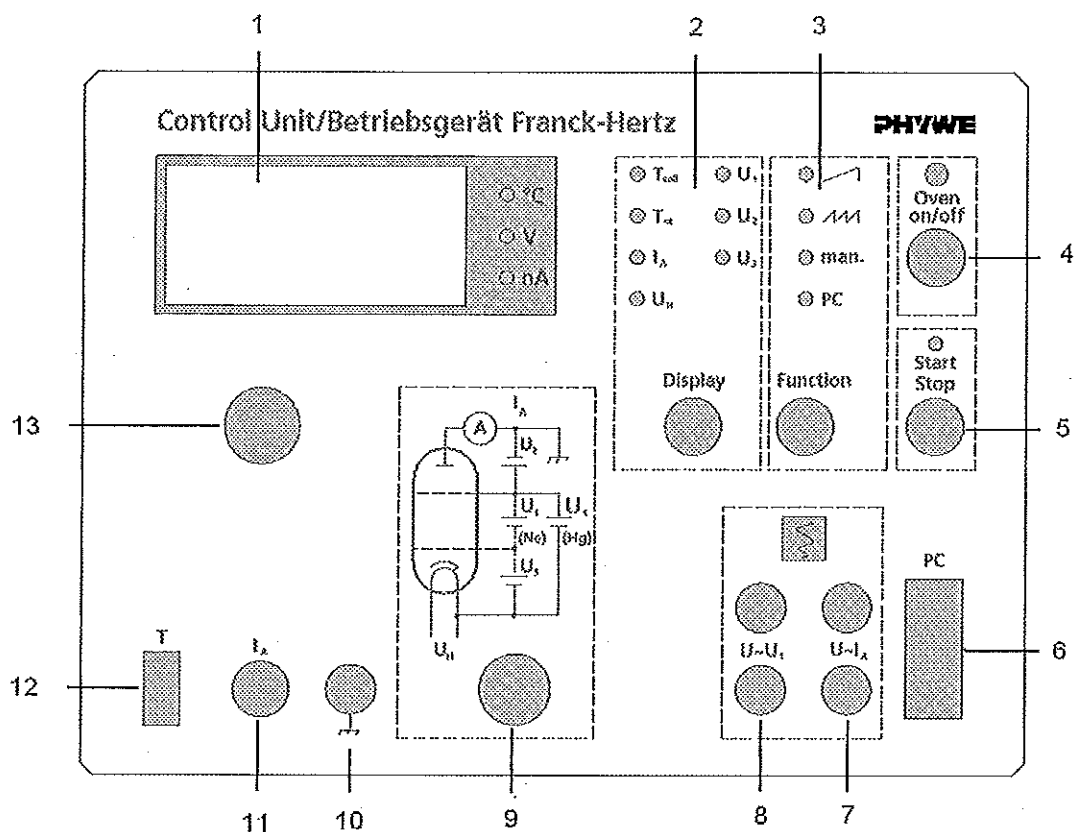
1
2
3
Control Unit/Betriebsgerät Franck-Hertz
PHYWE
°C
V
nA
$T_{soll}$
$T_{ist}$
$I_A$
$U_H$
$U_1$
$U_2$
$U_3$
man.
PC
Oven on/off
4
Start Stop
5
Display
Function
13
$I_A$
A
$U_2$
$U_1$
$U_1$
(Ne)
(Hg)
$U_3$
$U_H$
PC
6
$U{\sim}U_1$
$U{\sim}I_A$
T
12
$I_A$
11
10
9
8
7